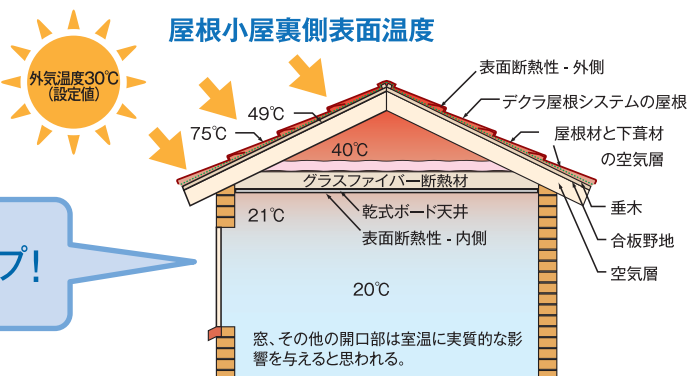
屋根小屋裏側表面温度

外気温度30℃
(設定値)

49℃

75℃

40℃

表面断熱性 - 外側

デクラ屋根システムの屋根

屋根材と下葺材
の空気層

グラスファイバー断熱材

21℃

乾式ボード天井

表面断熱性 - 内側

垂木

合板野地

空気層

プ!

20℃

窓、その他の開口部は室温に実質的な影響を与えると思われる。